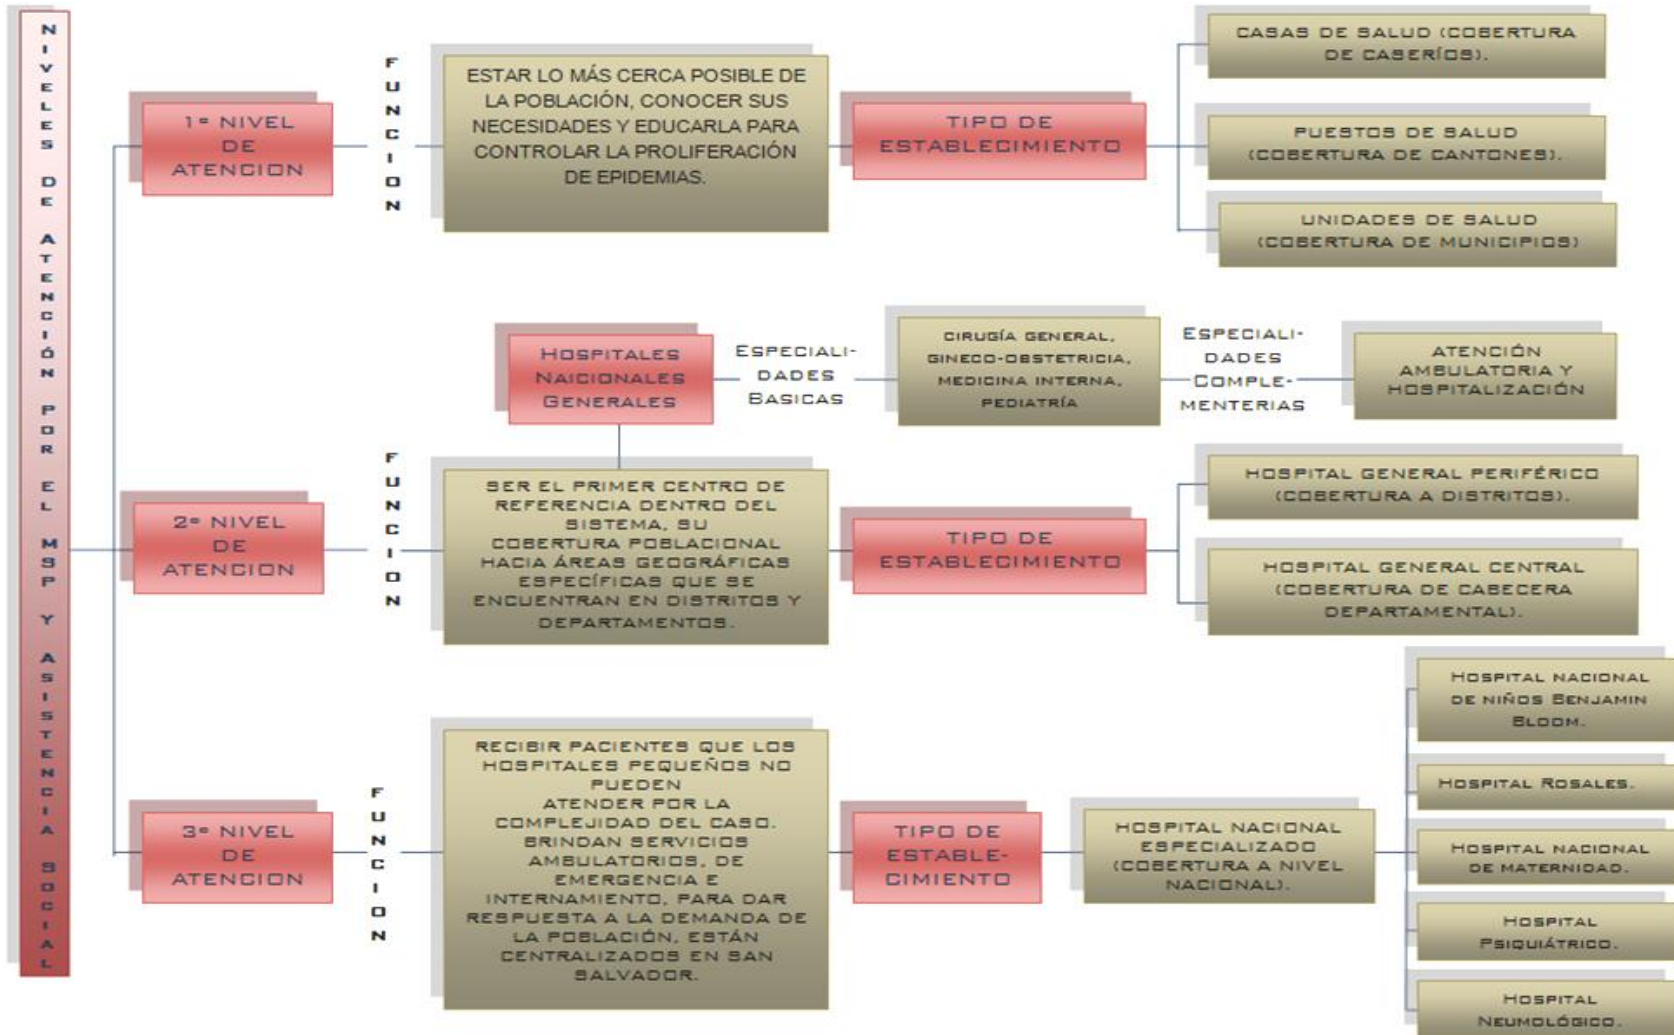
NIVELES DE ATENCIÓN POR EL MSP Y ASISTENCIA SOCIAL

1º NIVEL DE ATENCION

FUNCION

ESTAR LO MÁS CERCA POSIBLE DE LA POBLACIÓN, CONOCER SUS NECESIDADES Y EDUCARLA PARA CONTROLAR LA PROLIFERACIÓN DE EPIDEMIAS.

TIPO DE ESTABLECIMIENTO

CASAS DE SALUD (COBERTURA DE CASERÍOS).

PUESTOS DE SALUD (COBERTURA DE CANTONES).

UNIDADES DE SALUD (COBERTURA DE MUNICIPIOS)

HOSPITALES NAICIONALES GENERALES

ESPECIALIDADES BASICAS

CIRUGÍA GENERAL, GINECO-OBSTETRICIA, MEDICINA INTERNA, PEDIATRÍA

ESPECIALIDADES COMPLEMENTERIAS

ATENCIÓN AMBULATORIA Y HOSPITALIZACIÓN

2º NIVEL DE ATENCION

FUNCION

SER EL PRIMER CENTRO DE REFERENCIA DENTRO DEL SISTEMA, SU COBERTURA POBLACIONAL HACIA ÁREAS GEOGRÁFICAS ESPECÍFICAS QUE SE ENCUENTRAN EN DISTRITOS Y DEPARTAMENTOS.

TIPO DE ESTABLECIMIENTO

HOSPITAL GENERAL PERIFÉRICO (COBERTURA A DISTRITOS).

HOSPITAL GENERAL CENTRAL (COBERTURA DE CABECERA DEPARTAMENTAL).

3º NIVEL DE ATENCION

FUNCION

RECIBIR PACIENTES QUE LOS HOSPITALES PEQUEÑOS NO PUEDEN ATENDER POR LA COMPLEJIDAD DEL CASO. BRINDAN SERVICIOS AMBULATORIOS, DE EMERGENCIA E INTERNAMIENTO, PARA DAR RESPUESTA A LA DEMANDA DE LA POBLACIÓN, ESTÁN CENTRALIZADOS EN SAN SALVADOR.

TIPO DE ESTABLECIMIENTO

HOSPITAL NACIONAL ESPECIALIZADO (COBERTURA A NIVEL NACIONAL).

HOSPITAL NACIONAL DE NIÑOS BENJAMIN BLOOM.

HOSPITAL ROSALES.

HOSPITAL NACIONAL DE MATERNIDAD.

HOSPITAL PSIQUIÁTRICO.

HOSPITAL NEUMOLÓGICO.